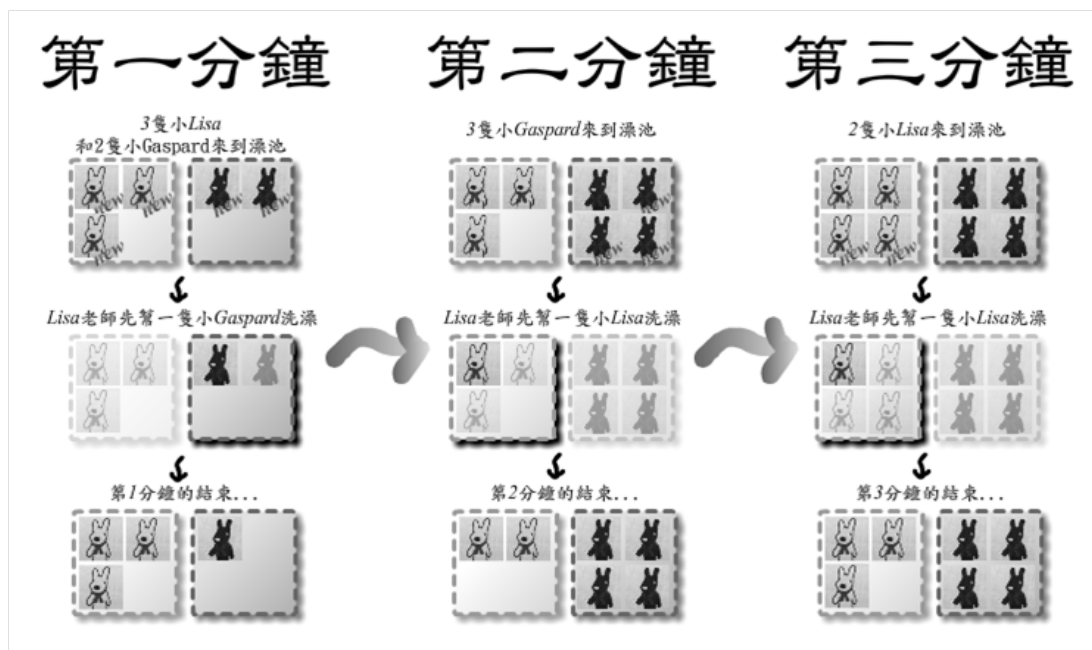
第一分鐘

3隻小Lisa
和2隻小Gaspard來到澡池

new new
new new new

Lisa老師先幫一隻小Gaspard洗澡

第1分鐘的結束...

第二分鐘

3隻小Gaspard來到澡池

new new new

Lisa老師先幫一隻小Lisa洗澡

第2分鐘的結束...

第三分鐘

2隻小Lisa來到澡池

new new

Lisa老師先幫一隻小Lisa洗澡

第3分鐘的結束...